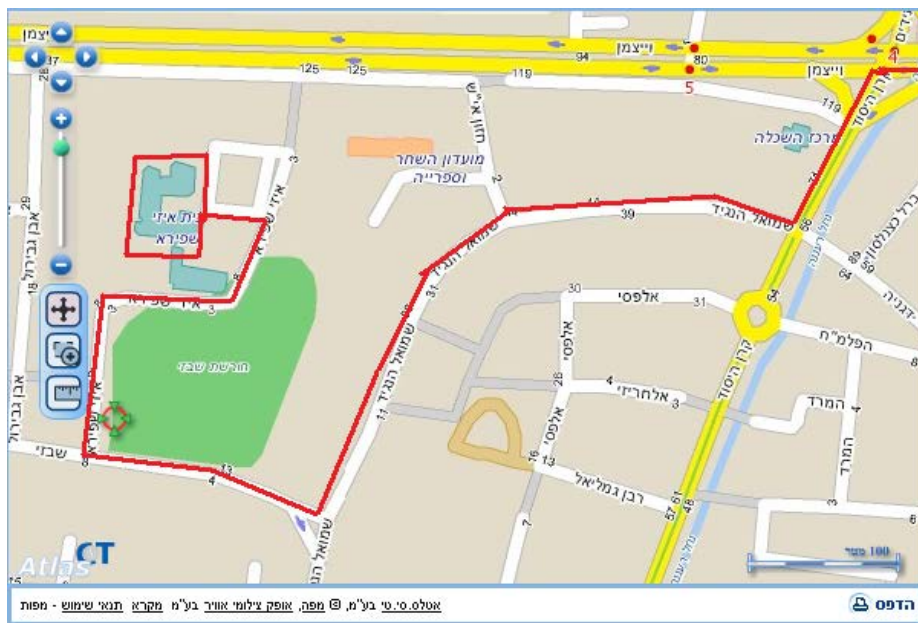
ויצמן
ויצמן
ויצמן
94
80
125
125
119
5
4
37
119
קרן היסוד
מרכז השכלה
מועדון השחר וספרייה
תנו"א
2
3
איזי שפירא
בית איזי שפירא
29
אבן גבירול
14
39
שמואל הנגיד
56
74
כרל נטר
6
64
דגניה
30
31
אלפסי
54
הפלמ"ח
איזי שפירא
3
חורשת שבזי
איזי שפירא
שמואל הנגיד
31
אלפסי
28
4
אלחריזי
3
המרד
המרד
11
16
13
רבן גמליאל
שבזי
4
13
8
7
61
57
48
3
6
שמואל הנ
100 מטר
Atlas CT
15
הדפס
אטלס.סי.טי בע"מ, © מפה, אופק צילומי אוויר בע"מ מקרא תנאי שימוש - מפות